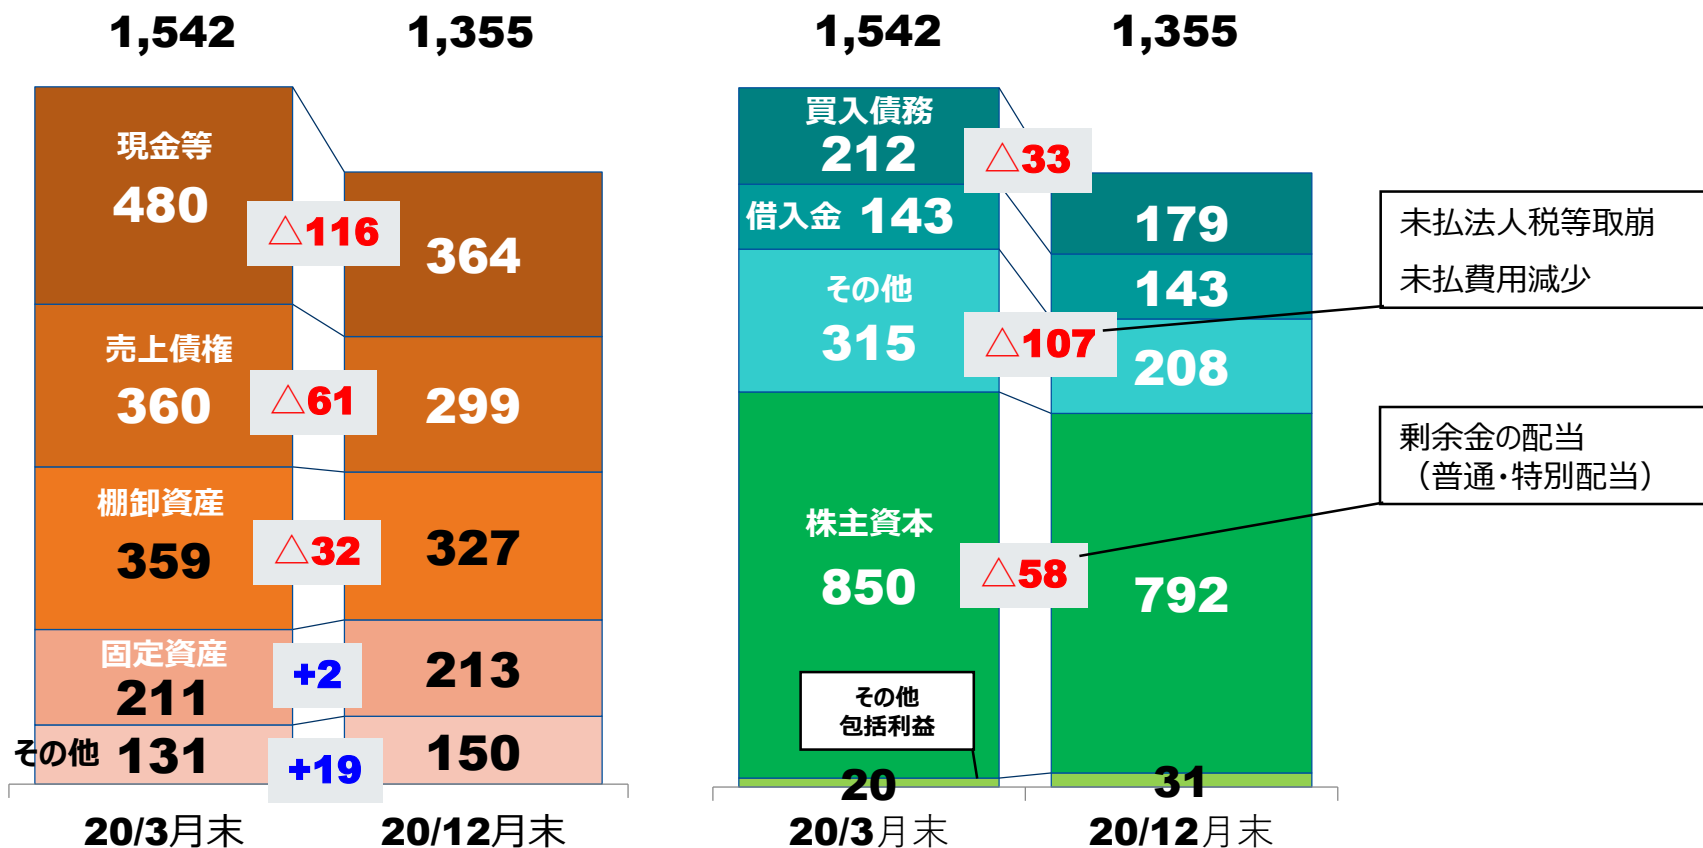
1,542
1,355

現金等
480
△116
364

売上債権
360
△61
299

棚卸資産
359
△32
327

固定資産
211
+2
213

その他 131
+19
150

20/3月末
20/12月末

1,542
1,355

買入債務
212
△33
179

借入金 143
143

その他
315
△107
208

未払法人税等取崩
未払費用減少

株主資本
850
△58
792

剰余金の配当
（普通・特別配当）

その他
包括利益
20
31

20/3月末
20/12月末